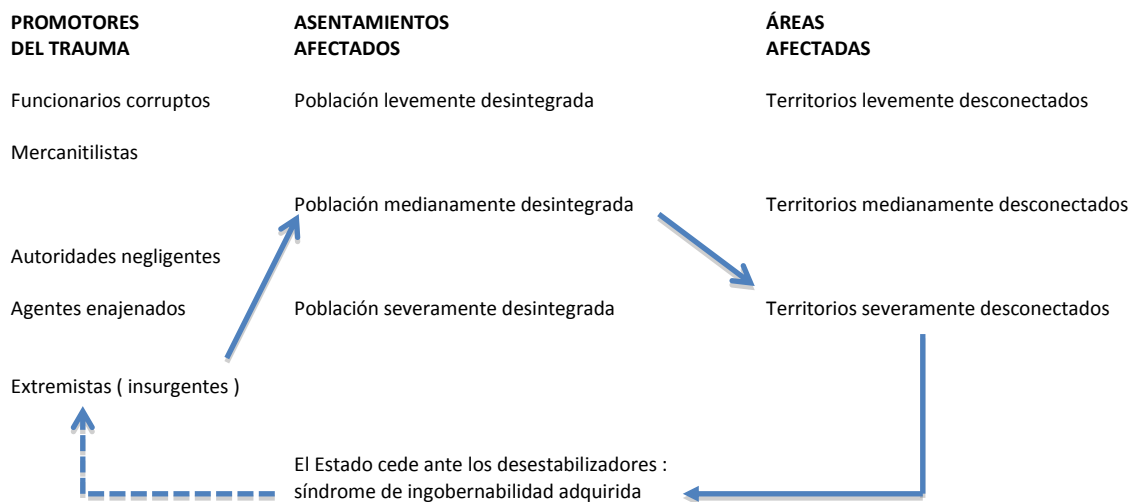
**PROMOTORES DEL TRAUMA**

**ASENTAMIENTOS AFECTADOS**

**ÁREAS AFECTADAS**

Funcionarios corruptos

Mercanitilistas

Autoridades negligentes

Agentes enajenados

Extremistas ( insurgentes )

Población levemente desintegrada

Población medianamente desintegrada

Población severamente desintegrada

Territorios levemente desconectados

Territorios medianamente desconectados

Territorios severamente desconectados

El Estado cede ante los desestabilizadores : síndrome de ingobernabilidad adquirida